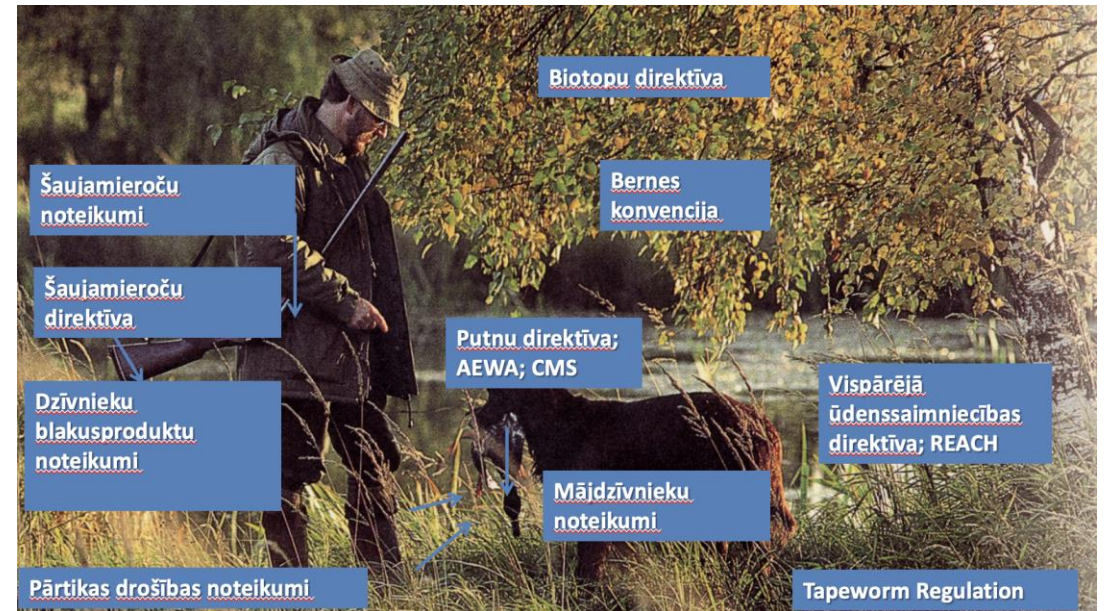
Biotopu direktīva

Šaujamieroču noteikumi

Bernes konvencija

Šaujamieroču direktīva

Putnu direktīva; AEWA; CMS

Vispārējā ūdenssaimniecības direktīva; REACH

Dzīvnieku blakusproduktu noteikumi

Mājdzīvnieku noteikumi

Pārtikas drošības noteikumi

Tapeworm Regulation